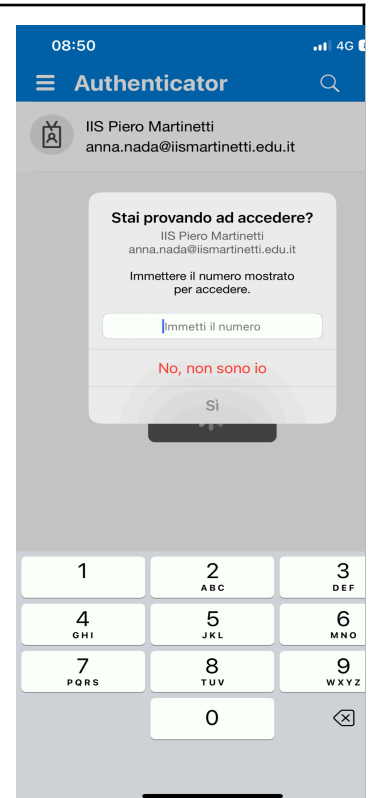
08:50 4G

Authenticator

IIS Piero Martinetti
anna.nada@iismartinetti.edu.it

Stai provando ad accedere?
IIS Piero Martinetti
anna.nada@iismartinetti.edu.it

Immettere il numero mostrato per accedere.

Immetti il numero

No, non sono io

Sì

1
2 ABC
3 DEF
4 GHI
5 JKL
6 MNO
7 PQRS
8 TUV
9 WXYZ
0